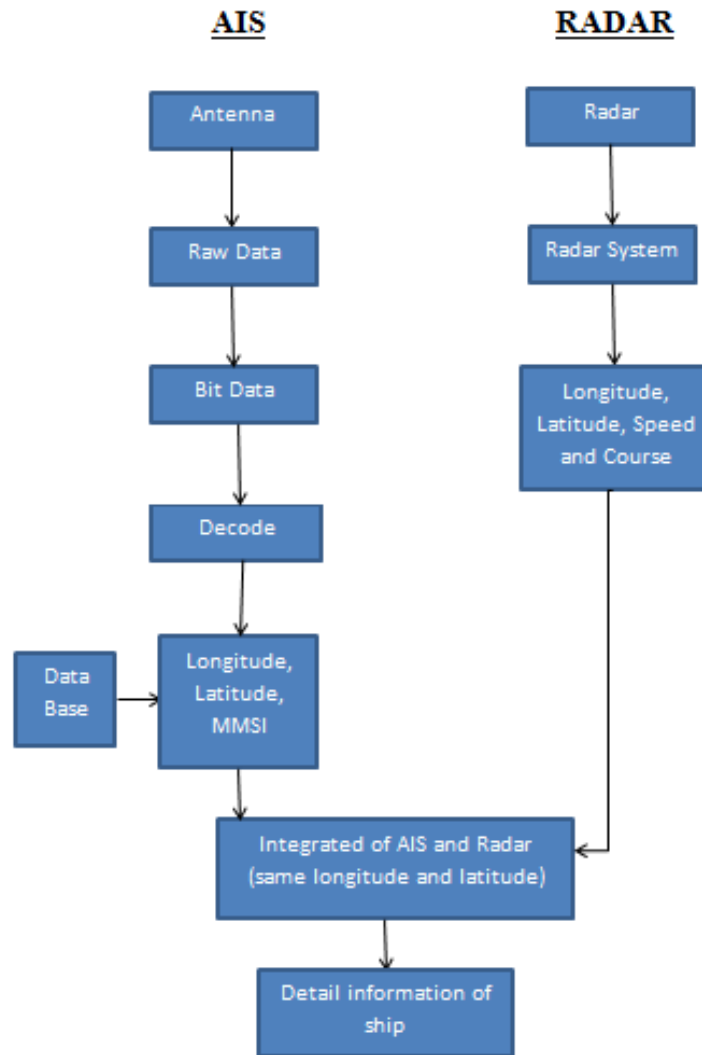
AIS

RADAR

Antenna

Raw Data

Bit Data

Decode

Data Base

Longitude, Latitude, MMSI

Radar

Radar System

Longitude, Latitude, Speed and Course

Integrated of AIS and Radar (same longitude and latitude)

Detail information of ship